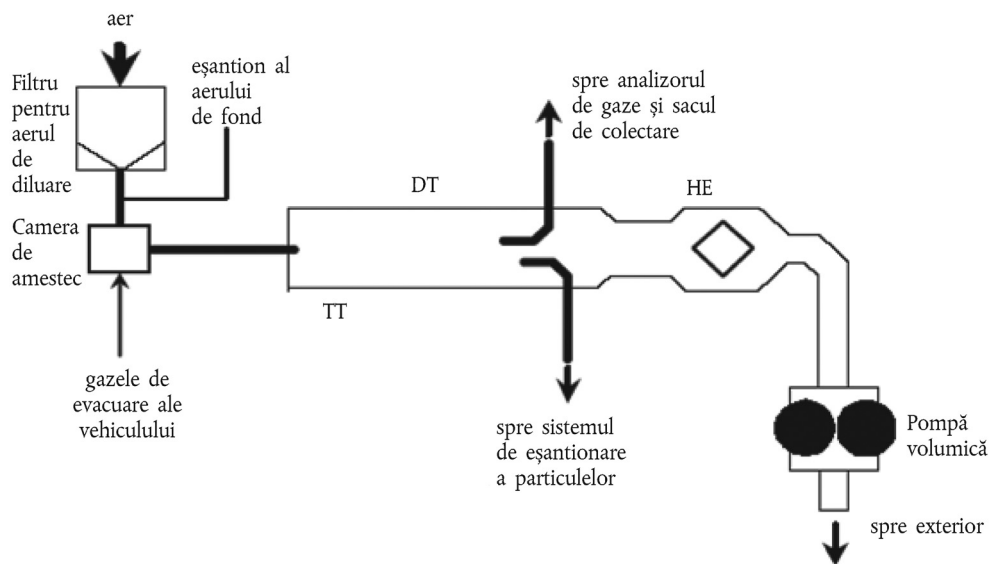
aer

Filtru pentru aerul de diluare

eșantion al aerului de fond

Camera de amestec

gazele de evacuare ale vehiculului

DT

TT

spre analizorul de gaze și sacul de colectare

spre sistemul de eșantionare a particulelor

HE

Pompă volumică

spre exterior